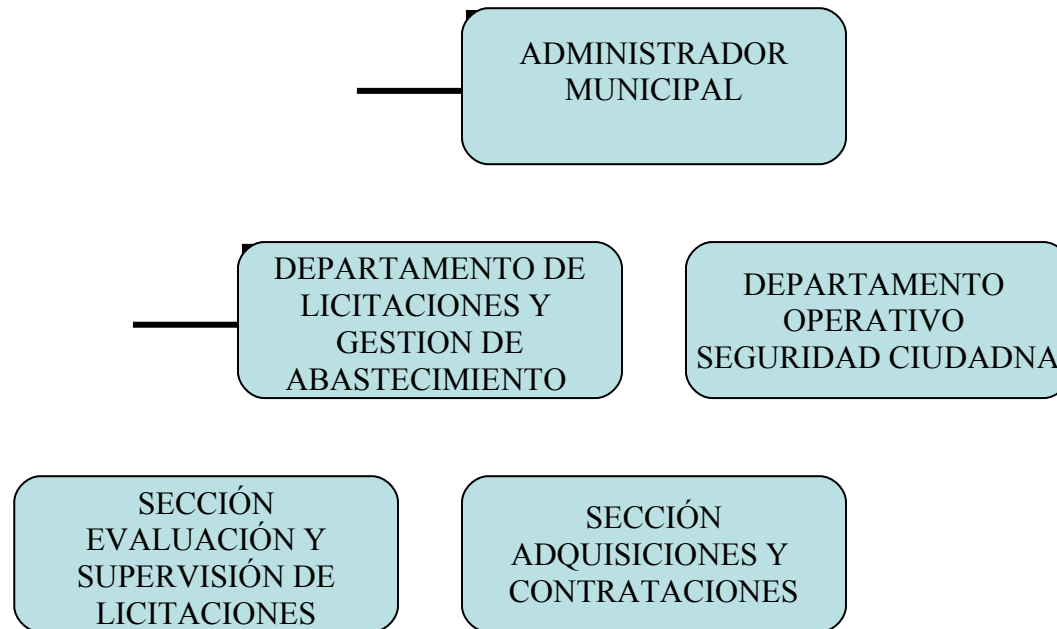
ADMINISTRADOR MUNICIPAL

DEPARTAMENTO DE LICITACIONES Y GESTION DE ABASTECIMIENTO

DEPARTAMENTO OPERATIVO SEGURIDAD CIUDADNA

SECCIÓN EVALUACIÓN Y SUPERVISIÓN DE LICITACIONES

SECCIÓN ADQUISICIONES Y CONTRATACIONES